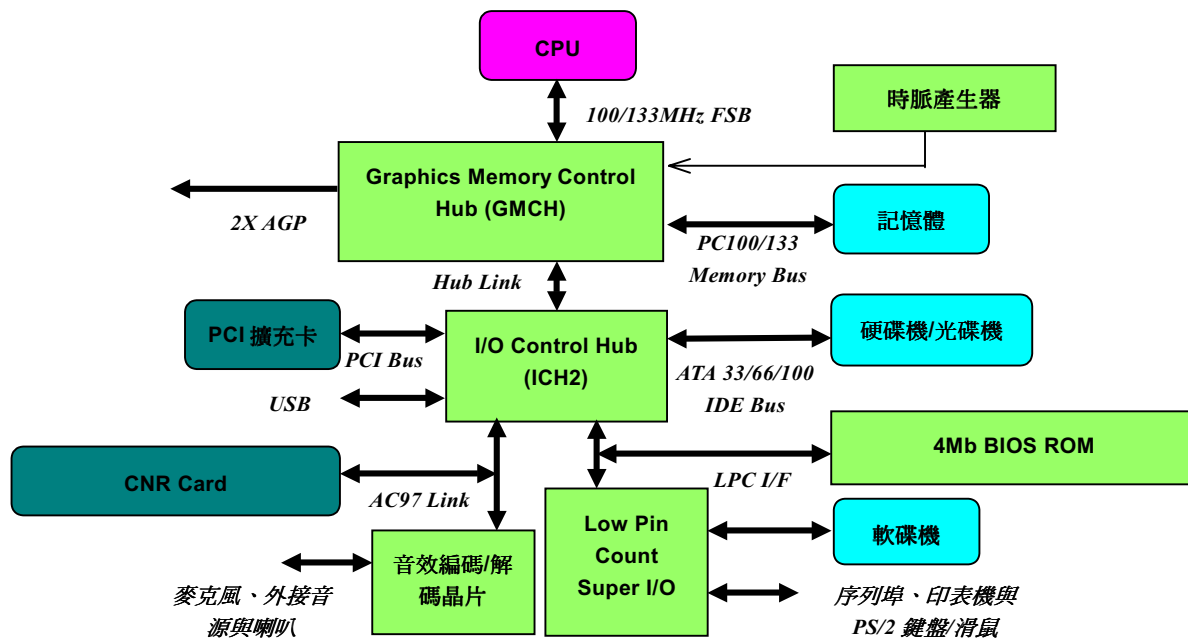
CPU

100/133MHz FSB

時脈產生器

Graphics Memory Control Hub (GMCH)

2X AGP

記憶體

PC100/133 Memory Bus

Hub Link

PCI 擴充卡

PCI Bus

I/O Control Hub (ICH2)

硬碟機/光碟機

ATA 33/66/100 IDE Bus

USB

4Mb BIOS ROM

CNR Card

LPC I/F

AC97 Link

Low Pin Count Super I/O

軟碟機

音效編碼/解碼晶片

麥克風、外接音源與喇叭

序列埠、印表機與 PS/2 鍵盤/滑鼠